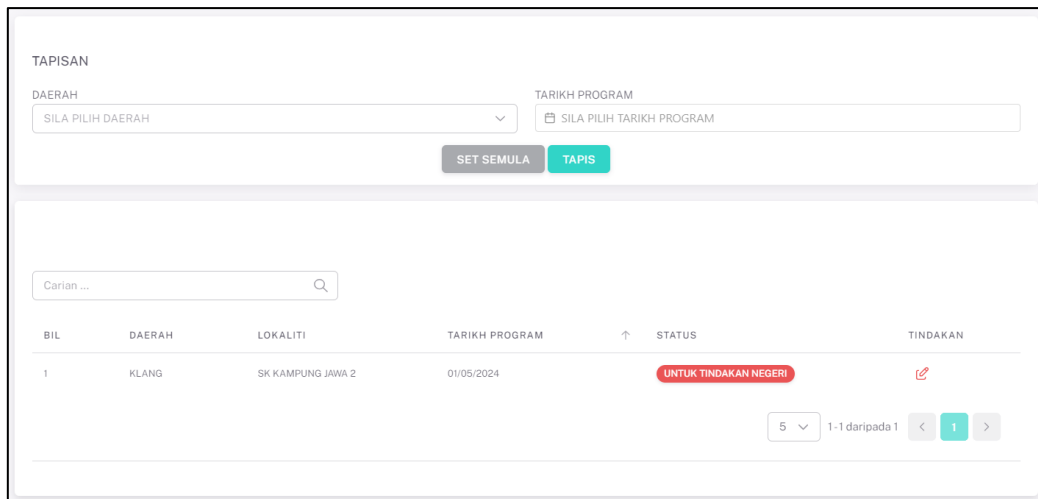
TAPISAN

DAERAH

SILA PILIH DAERAH

TARIKH PROGRAM

SILA PILIH TARIKH PROGRAM

SET SEMULA

TAPIS

Carian ...

| BIL | DAERAH | LOKALITI | TARIKH PROGRAM | STATUS | TINDAKAN |
|---|---|---|---|---|---|
| 1 | KLANG | SK KAMPUNG JAWA 2 | 01/05/2024 | UNTUK TINDAKAN NEGERI | |

5

1 - 1 daripada 1

1